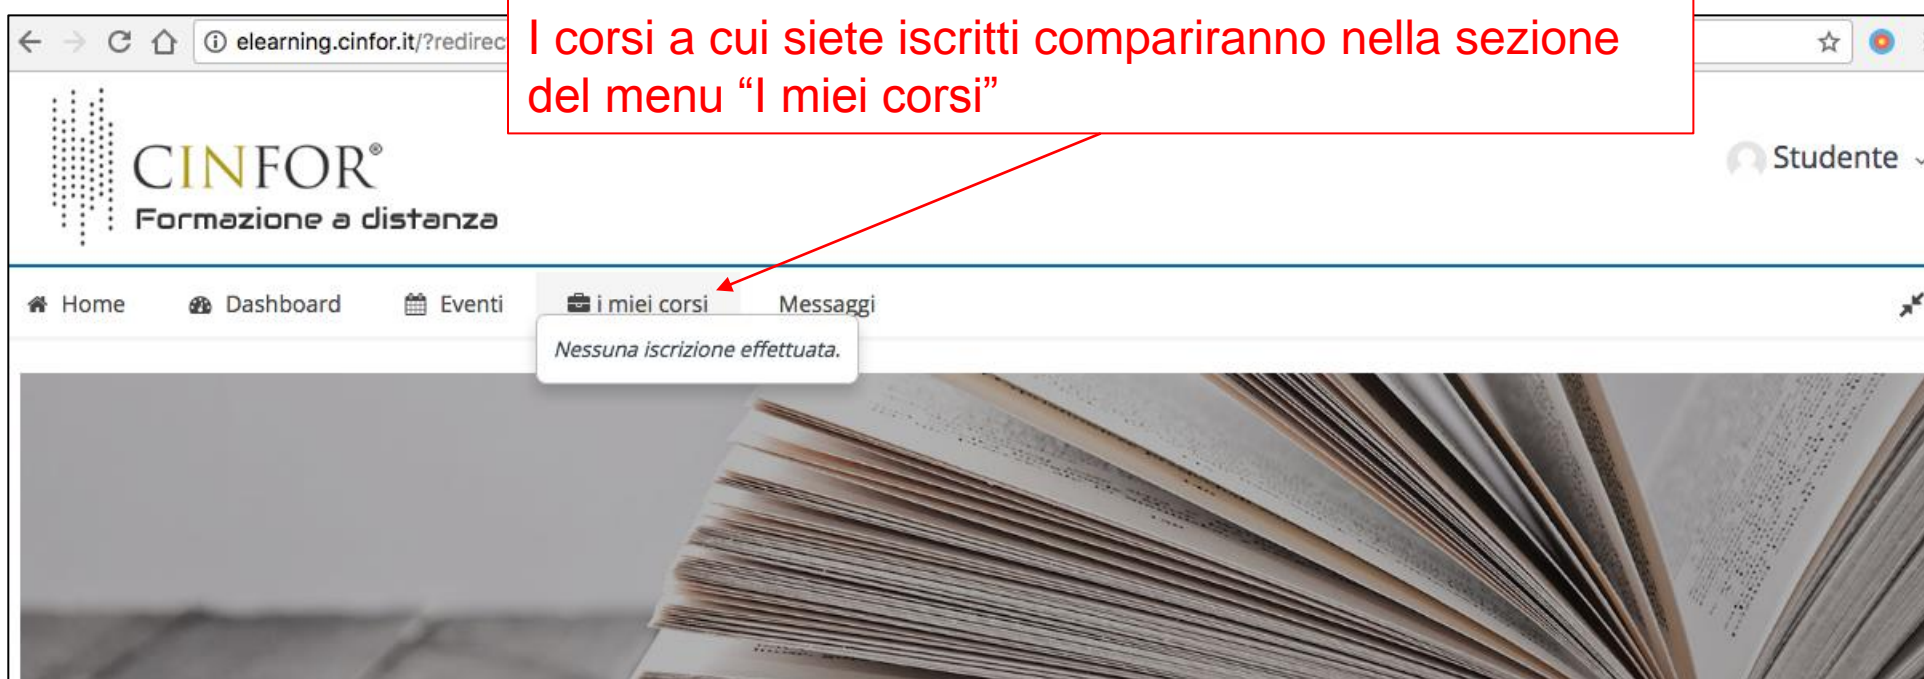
elearning.cinfor.it/?redirec

I corsi a cui siete iscritti compariranno nella sezione del menu “I miei corsi”

CINFOR®
Formazione a distanza

Studente

Home
Dashboard
Eventi
i miei corsi
Messaggi

Nessuna iscrizione effettuata.